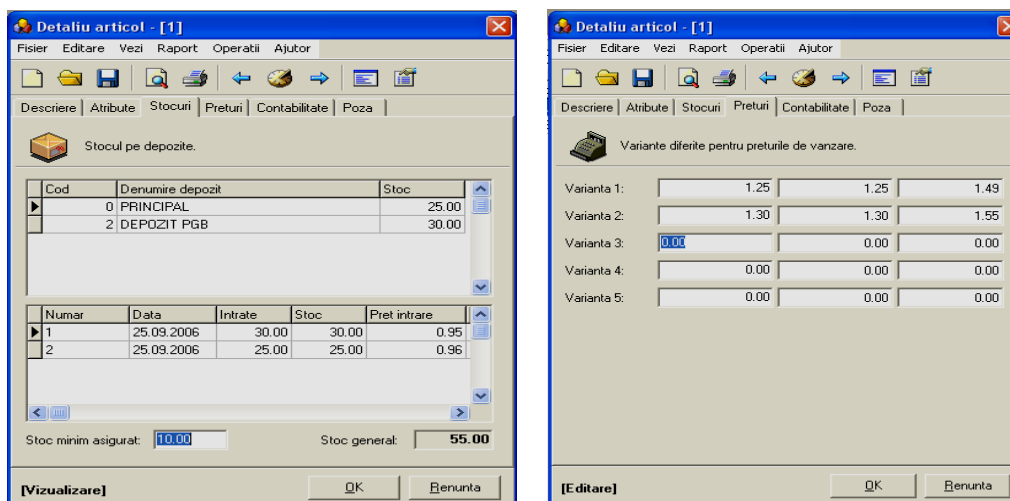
Detaliu articol - [1]

Fisier Editare Vezi Raport Operatii Ajutor

Descriere | Atribute | Stocuri | Preturi | Contabilitate | Poza

Stocul pe depozite.

| Cod | Denumire depozit | Stoc |
|---|---|---|
| 0 | PRINCIPAL | 25.00 |
| 2 | DEPOZIT PGB | 30.00 |

| Numar | Data | Intrate | Stoc | Pret intrare |
|---|---|---|---|---|
| 1 | 25.09.2006 | 30.00 | 30.00 | 0.95 |
| 2 | 25.09.2006 | 25.00 | 25.00 | 0.96 |

Stoc minim asigurat: 10.00

Stoc general: 55.00

[Vizualizare]

OK

Renunta

Detaliu articol - [1]

Fisier Editare Vezi Raport Operatii Ajutor

Descriere | Atribute | Stocuri | Preturi | Contabilitate | Poza

Variante diferite pentru preturile de vanzare.

| | | | |
|---|---|---|---|
| Varianta 1: | 1.25 | 1.25 | 1.49 |
| Varianta 2: | 1.30 | 1.30 | 1.55 |
| Varianta 3: | 0.00 | 0.00 | 0.00 |
| Varianta 4: | 0.00 | 0.00 | 0.00 |
| Varianta 5: | 0.00 | 0.00 | 0.00 |

[Editare]

OK

Renunta